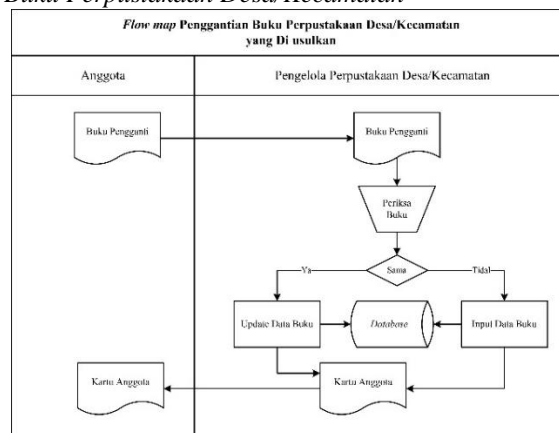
Buku Perpustakaan Desa/Kecamatan

Flow map Penggantian Buku Perpustakaan Desa/Kecamatan yang Di usulkan

Anggota

Pengelola Perpustakaan Desa/Kecamatan

Buku Pengganti

Buku Pengganti

Periksa Buku

Sama

Ya

Tidak

Update Data Buku

Database

Input Data Buku

Kartu Anggota

Kartu Anggota